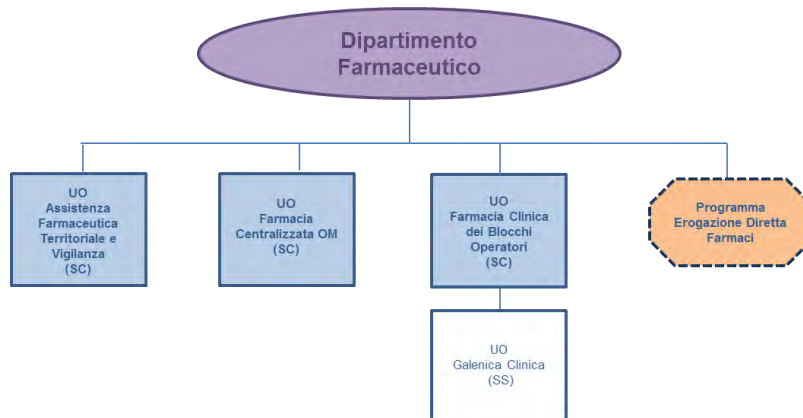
Dipartimento Farmaceutico

UO
Assistenza Farmaceutica Territoriale e Vigilanza
(SC)

UO
Farmacia Centralizzata OM
(SC)

UO
Farmacia Clinica dei Blocchi Operatori
(SC)

Programma Erogazione Diretta Farmaci

UO
Galenica Clinica
(SS)